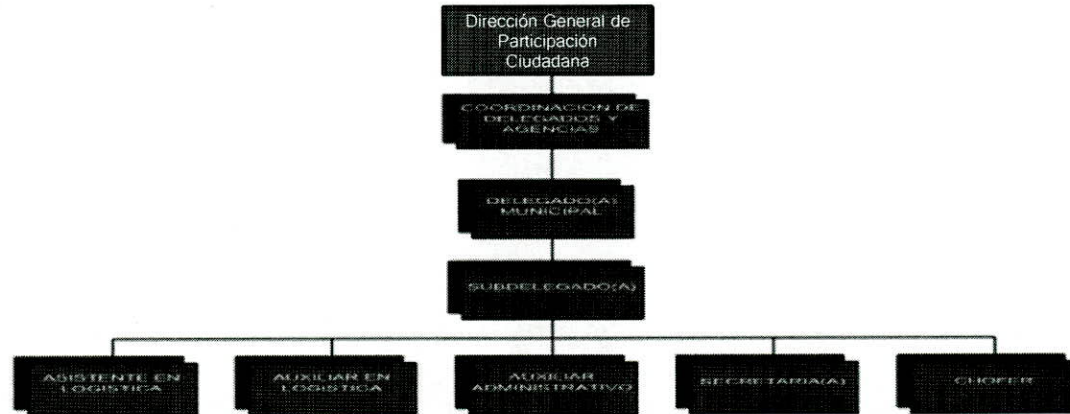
Dirección General de Participación Ciudadana

COORDINACION DE DELEGADOS Y AGENCIAS

DELEGADO(A) MUNICIPAL

SUBDELEGADO(A)

ASISTENTE EN LOGISTICA

AUXILIAR EN LOGISTICA

AUXILIAR ADMINISTRATIVO

SECRETARIA(A)

CHOFER